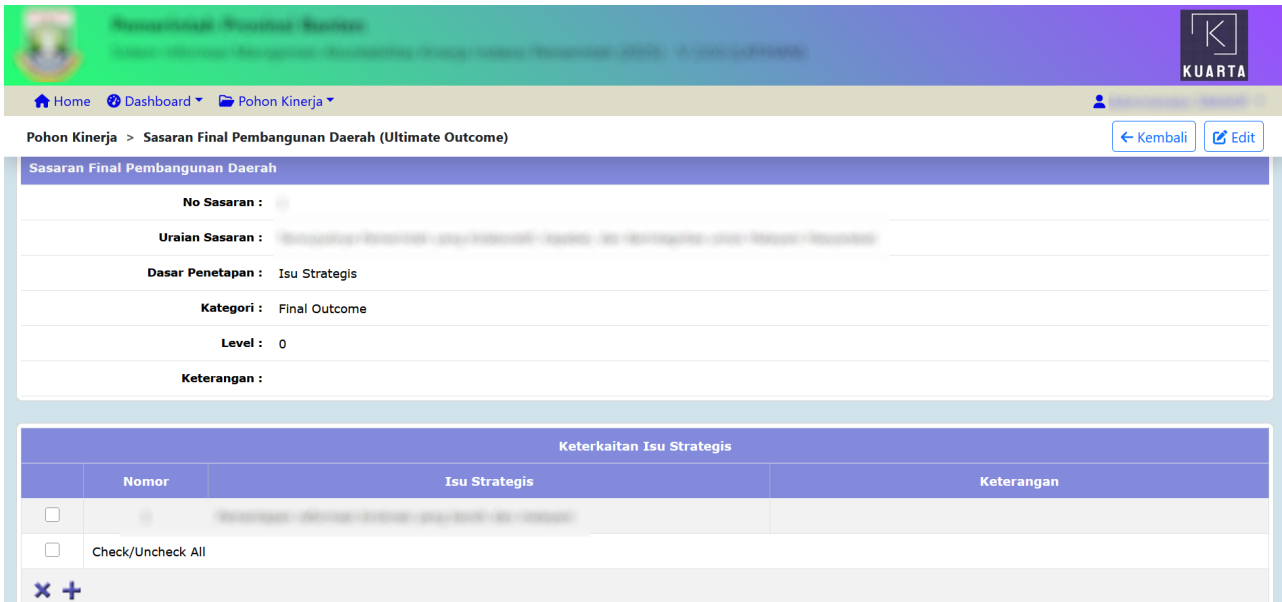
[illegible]
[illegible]

KUARTA

Home Dashboard Pohon Kinerja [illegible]

Pohon Kinerja > Sasaran Final Pembangunan Daerah (Ultimate Outcome)

Kembali Edit

Sasaran Final Pembangunan Daerah

No Sasaran : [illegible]

Uraian Sasaran : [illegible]

Dasar Penetapan : Isu Strategis

Kategori : Final Outcome

Level : 0

Keterangan :

Keterkaitan Isu Strategis

| | Nomor | Isu Strategis | Keterangan |
|---|---|---|---|
| | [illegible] | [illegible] | |
| | Check/Uncheck All | | |